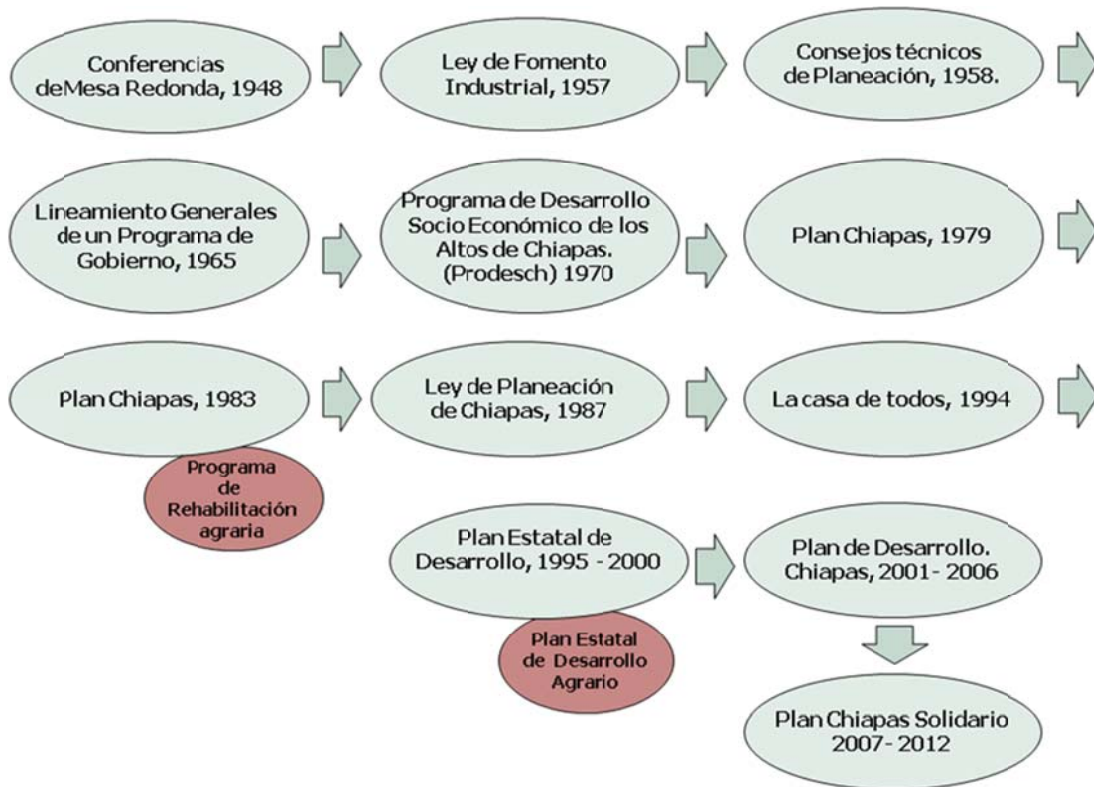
Conferencias deMesa Redonda, 1948

Ley de Fomento Industrial, 1957

Consejos técnicos de Planeación, 1958.

Lineamiento Generales de un Programa de Gobierno, 1965

Programa de Desarrollo Socio Económico de los Altos de Chiapas. (Prodesch) 1970

Plan Chiapas, 1979

Plan Chiapas, 1983

Programa de Rehabilitación agraria

Ley de Planeación de Chiapas, 1987

La casa de todos, 1994

Plan Estatal de Desarrollo, 1995 - 2000

Plan Estatal de Desarrollo Agrario

Plan de Desarrollo. Chiapas, 2001 - 2006

Plan Chiapas Solidario 2007 - 2012